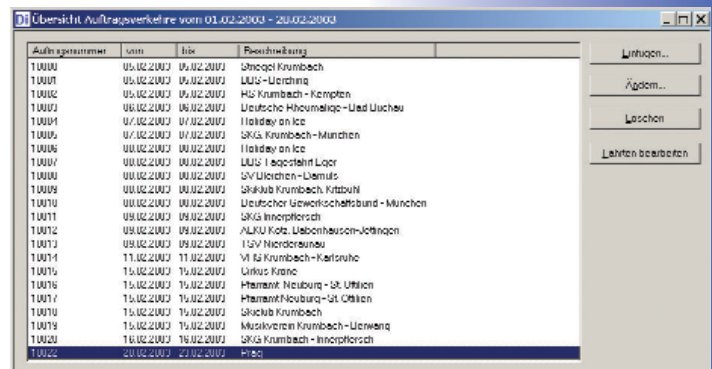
Di Übersicht Auftragsverkehre vom 01.02.2003 - 20.02.2003

| Auftragsnummer | von | bis | Beschreibung |
|---|---|---|---|
| 10000 | 05.02.2003 | 05.02.2003 | Striegel Krumbach |
| 10001 | 05.02.2003 | 05.02.2003 | DDS - Dersching |
| 10002 | 05.02.2003 | 05.02.2003 | HS Krumbach - Kempten |
| 10003 | 06.02.2003 | 06.02.2003 | Deutsche Rheumaliga - Bad Buchau |
| 10004 | 07.02.2003 | 07.02.2003 | Holiday on Ice |
| 10005 | 07.02.2003 | 07.02.2003 | SKG Krumbach - München |
| 10006 | 08.02.2003 | 08.02.2003 | Holiday on Ice |
| 10007 | 08.02.2003 | 08.02.2003 | DDS Tagesfahrt Lager |
| 10008 | 08.02.2003 | 08.02.2003 | SV Dierchen - Damüls |
| 10009 | 08.02.2003 | 08.02.2003 | Skiklub Krumbach, Kitzbühl |
| 10010 | 08.02.2003 | 08.02.2003 | Deutscher Gewerkschaftsbund - München |
| 10011 | 09.02.2003 | 09.02.2003 | SKG Innerpfiersch |
| 10012 | 09.02.2003 | 09.02.2003 | ALKO Kotz. Babenhausen-Jettingen |
| 10013 | 09.02.2003 | 09.02.2003 | TSV Niederraunau |
| 10014 | 11.02.2003 | 11.02.2003 | VHS Krumbach - Karlsruhe |
| 10015 | 15.02.2003 | 15.02.2003 | Zirkus Krone |
| 10016 | 15.02.2003 | 15.02.2003 | Pfarramt Neuburg - St. Ottilien |
| 10017 | 15.02.2003 | 15.02.2003 | Pfarramt Neuburg - St. Ottilien |
| 10018 | 15.02.2003 | 15.02.2003 | Skiclub Krumbach |
| 10019 | 15.02.2003 | 15.02.2003 | Musikverein Krumbach - Berwang |
| 10020 | 16.02.2003 | 16.02.2003 | SKG Krumbach - Innerpfiersch |
| 10022 | 20.02.2003 | 23.02.2003 | Prag |

Einfügen...

Ändern...

Löschen

Fahrten bearbeiten